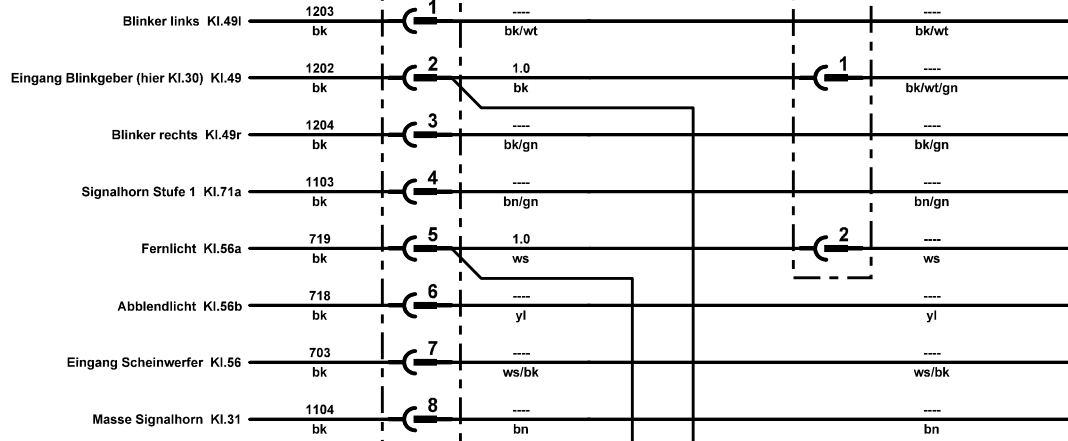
Blinker links Kl.49l 1203 bk 1 ---- bk/wt ---- bk/wt

Eingang Blinkgeber (hier Kl.30) Kl.49 1202 bk 2 1.0 bk 1 ---- bk/wt/gn

Blinker rechts Kl.49r 1204 bk 3 ---- bk/gn ---- bk/gn

Signalhorn Stufe 1 Kl.71a 1103 bk 4 ---- bn/gn ---- bn/gn

Fernlicht Kl.56a 719 bk 5 1.0 ws 2 ---- ws

Abblendlicht Kl.56b 718 bk 6 ---- yl ---- yl

Eingang Scheinwerfer Kl.56 703 bk 7 ---- ws/bk ---- ws/bk

Masse Signalhorn Kl.31 1104 bk 8 ---- bn ---- bn